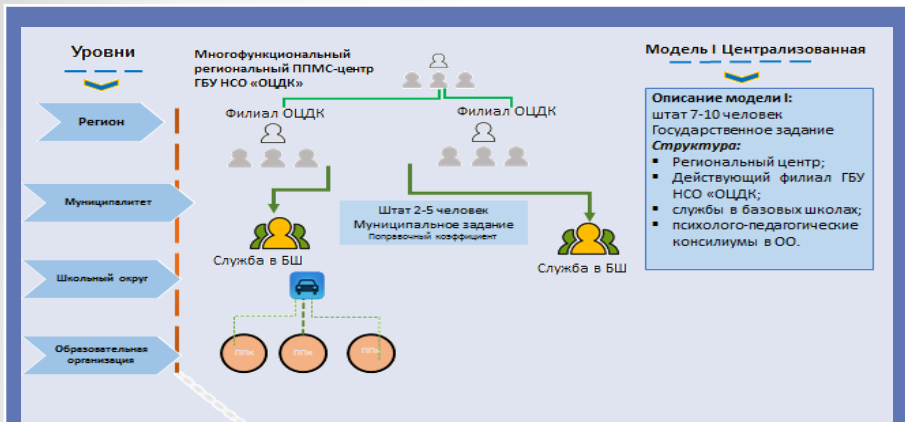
Уровни

Многофункциональный региональный ППМС-центр ГБУ НСО «ОЦДК»

Модель I Централизованная

Регион

Филиал ОЦДК

Филиал ОЦДК

Описание модели I:
штат 7-10 человек
Государственное задание
Структура:
▪ Региональный центр;
▪ Действующий филиал ГБУ НСО «ОЦДК;
▪ службы в базовых школах;
▪ психолого-педагогические консилиумы в ОО.

Муниципалитет

Штат 2-5 человек
Муниципальное задание
Поправочный коэффициент

Служба в БШ

Служба в БШ

Школьный округ

Образовательная организация

ППк

ППк

ППк